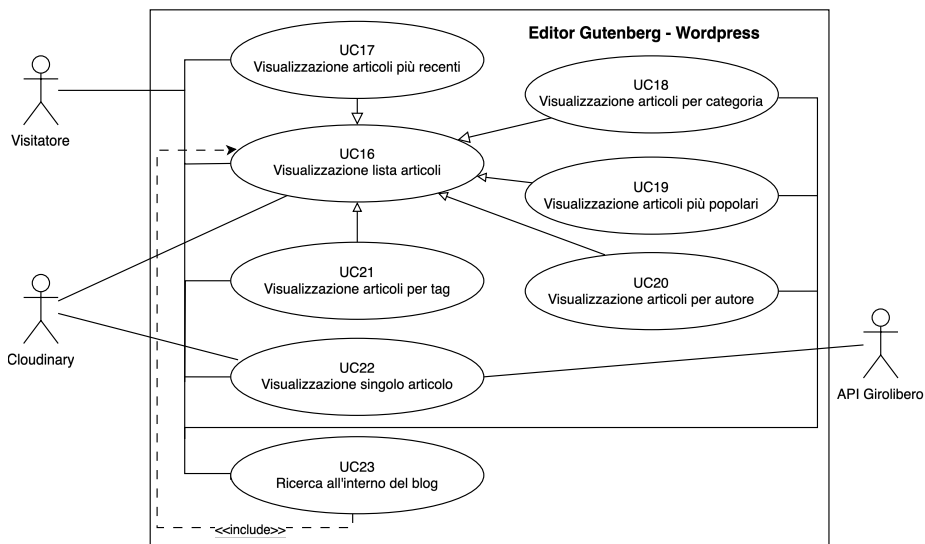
Editor Gutenberg - Wordpress

Visitatore

UC17
Visualizzazione articoli più recenti

UC18
Visualizzazione articoli per categoria

UC16
Visualizzazione lista articoli

UC19
Visualizzazione articoli più popolari

UC21
Visualizzazione articoli per tag

UC20
Visualizzazione articoli per autore

Cloudinary

UC22
Visualizzazione singolo articolo

API Girolibero

UC23
Ricerca all'interno del blog

<<include>>